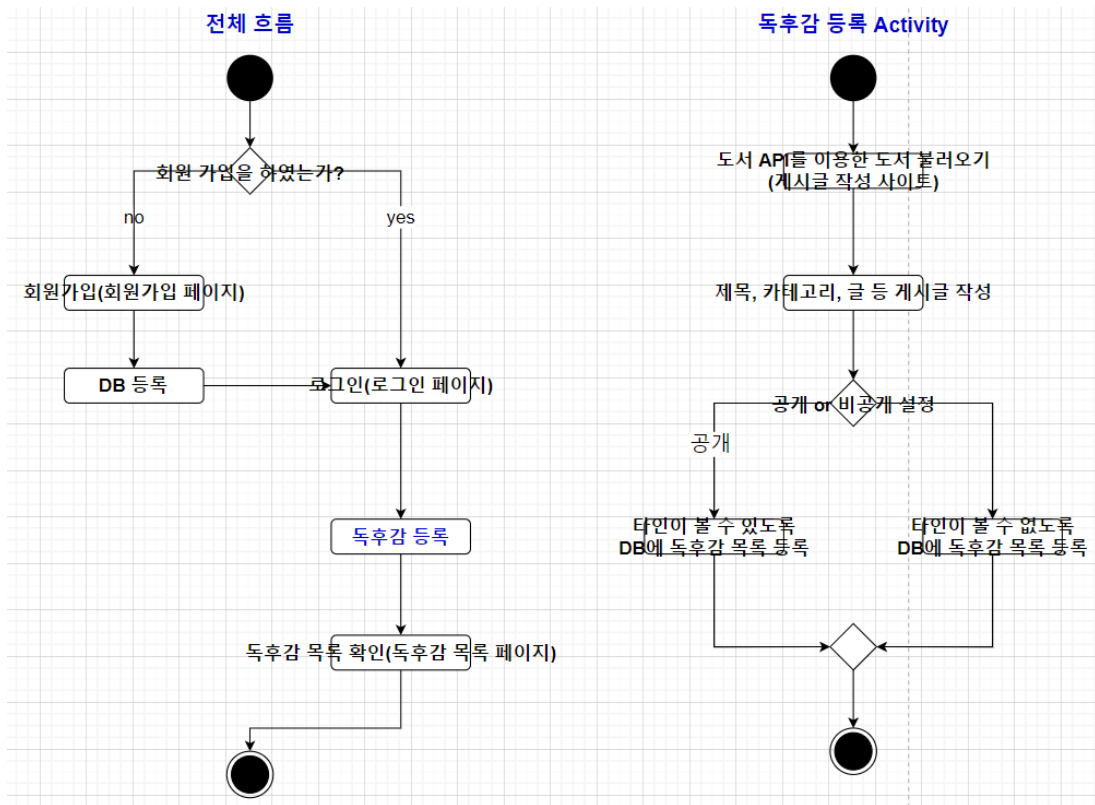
전체 흐름

회원 가입을 하였는가?

no

yes

회원가입(회원가입 페이지)

DB 등록

로그인(로그인 페이지)

독후감 등록

독후감 목록 확인(독후감 목록 페이지)

독후감 등록 Activity

도서 API를 이용한 도서 불러오기
(게시글 작성 사이트)

제목, 카테고리, 글 등 게시글 작성

공개 or 비공개 설정

공개

타인이 볼 수 있도록
DB에 독후감 목록 등록

타인이 볼 수 없도록
DB에 독후감 목록 등록